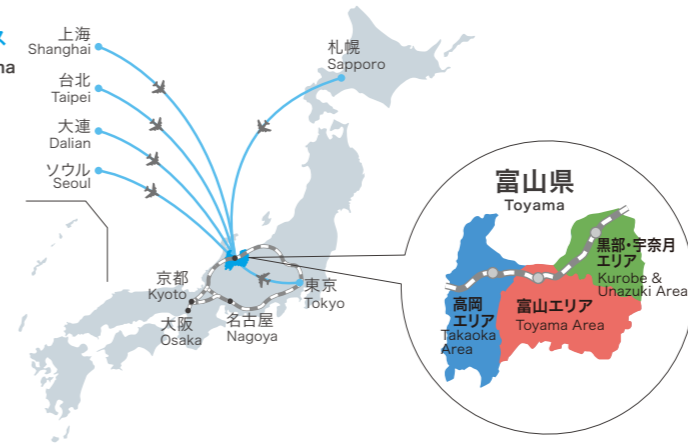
ス
ma

上海
Shanghai

台北
Taipei

大連
Dalian

ソウル
Seoul

札幌
Sapporo

京都
Kyoto

大阪
Osaka

名古屋
Nagoya

東京
Tokyo

富山県
Toyama

黒部・宇奈月エリア
Kurobe & Unazuki Area

高岡エリア
Takaoka Area

富山エリア
Toyama Area